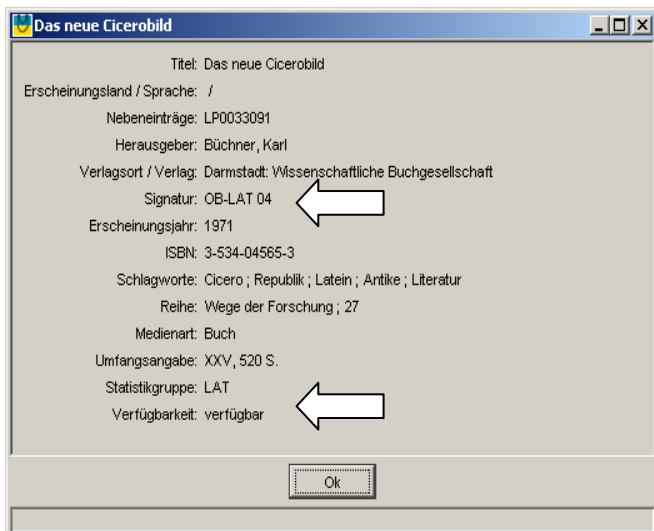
Das neue Cicerobild

Titel: Das neue Cicerobild
Erscheinungsland / Sprache: /
Nebeneinträge: LP0033091
Herausgeber: Büchner, Karl
Verlagsort / Verlag: Darmstadt: Wissenschaftliche Buchgesellschaft
Signatur: OB-LAT 04
Erscheinungsjahr: 1971
ISBN: 3-534-04565-3
Schlagworte: Cicero ; Republik ; Latein ; Antike ; Literatur
Reihe: Wege der Forschung ; 27
Medienart: Buch
Umfangsangabe: XXV, 520 S.
Statistikgruppe: LAT
Verfügbarkeit: verfügbar

Ok